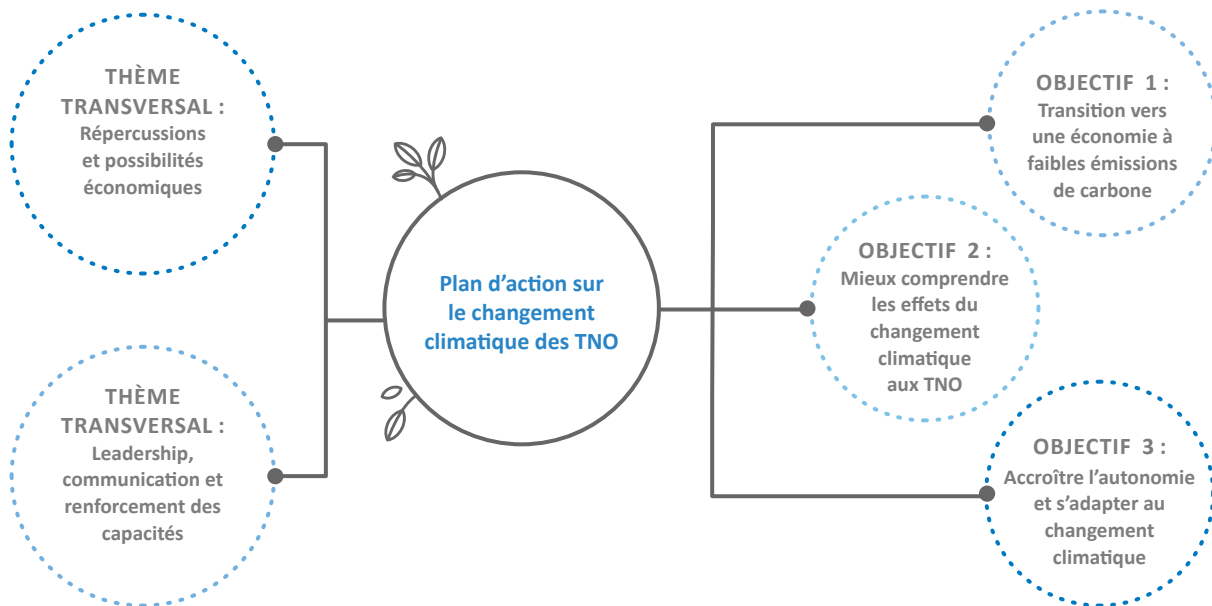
THÈME TRANSVERSAL : Répercussions et possibilités économiques

THÈME TRANSVERSAL : Leadership, communication et renforcement des capacités

Plan d’action sur le changement climatique des TNO

OBJECTIF 1 : Transition vers une économie à faibles émissions de carbone

OBJECTIF 2 : Mieux comprendre les effets du changement climatique aux TNO

OBJECTIF 3 : Accroître l’autonomie et s’adapter au changement climatique